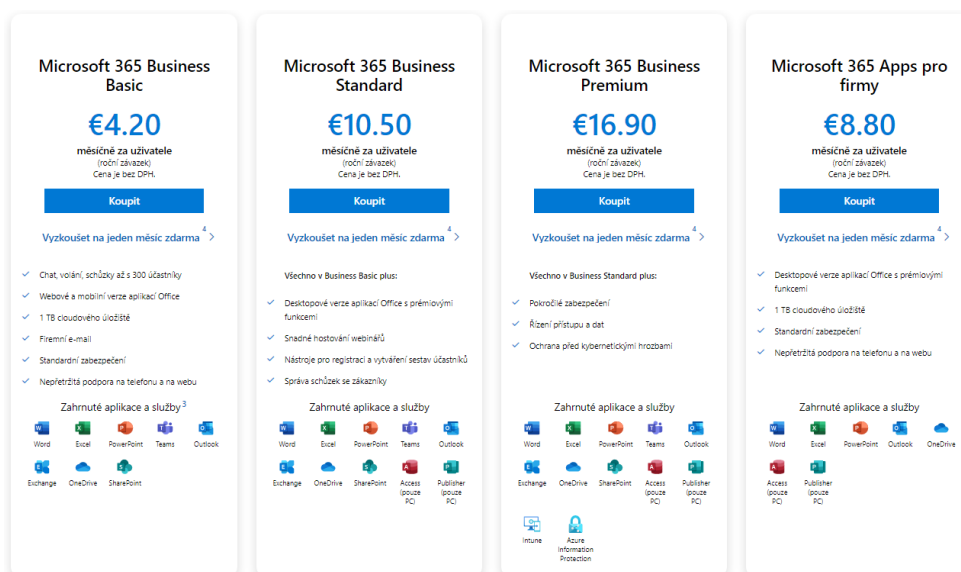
Microsoft 365 Business Basic

€4.20

měsíčně za uživatele
(roční závazek)
Cena je bez DPH.

Koupit

Vyzkoušet na jeden měsíc zdarma 4

Chat, volání, schůzky až s 300 účastníky
Webové a mobilní verze aplikací Office
1 TB cloudového úložiště
Firemní e-mail
Standardní zabezpečení
Nepřetržitá podpora na telefonu a na webu

Zahrnuté aplikace a služby 3

Word
Excel
PowerPoint
Teams
Outlook
Exchange
OneDrive
SharePoint

Microsoft 365 Business Standard

€10.50

měsíčně za uživatele
(roční závazek)
Cena je bez DPH.

Koupit

Vyzkoušet na jeden měsíc zdarma 4

Všechno v Business Basic plus:

Desktopové verze aplikací Office s prémiovými funkcemi
Snadné hostování webinářů
Nástroje pro registraci a vytváření sestav účastníků
Správa schůzek se zákazníky

Zahrnuté aplikace a služby

Word
Excel
PowerPoint
Teams
Outlook
Exchange
OneDrive
SharePoint
Access (pouze PC)
Publisher (pouze PC)

Microsoft 365 Business Premium

€16.90

měsíčně za uživatele
(roční závazek)
Cena je bez DPH.

Koupit

Vyzkoušet na jeden měsíc zdarma 4

Všechno v Business Standard plus:

Pokročilé zabezpečení
Řízení přístupu a dat
Ochrana před kybernetickými hrozbami

Zahrnuté aplikace a služby

Word
Excel
PowerPoint
Teams
Outlook
Exchange
OneDrive
SharePoint
Access (pouze PC)
Publisher (pouze PC)
Intune
Azure Information Protection

Microsoft 365 Apps pro firmy

€8.80

měsíčně za uživatele
(roční závazek)
Cena je bez DPH.

Koupit

Vyzkoušet na jeden měsíc zdarma 4

Desktopové verze aplikací Office s prémiovými funkcemi
1 TB cloudového úložiště
Standardní zabezpečení
Nepřetržitá podpora na telefonu a na webu

Zahrnuté aplikace a služby

Word
Excel
PowerPoint
Outlook
OneDrive
Access (pouze PC)
Publisher (pouze PC)